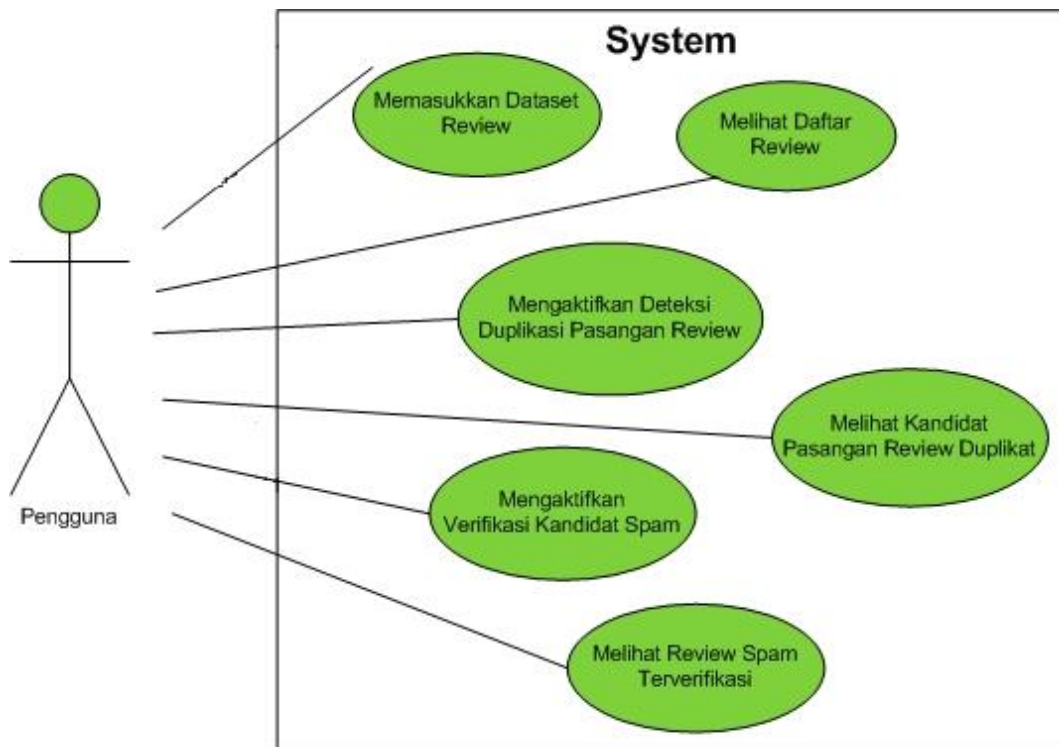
System

Memasukkan Dataset Review

Melihat Daftar Review

Mengaktifkan Deteksi Duplikasi Pasangan Review

Melihat Kandidat Pasangan Review Duplikat

Mengaktifkan Verifikasi Kandidat Spam

Melihat Review Spam Terverifikasi

Pengguna